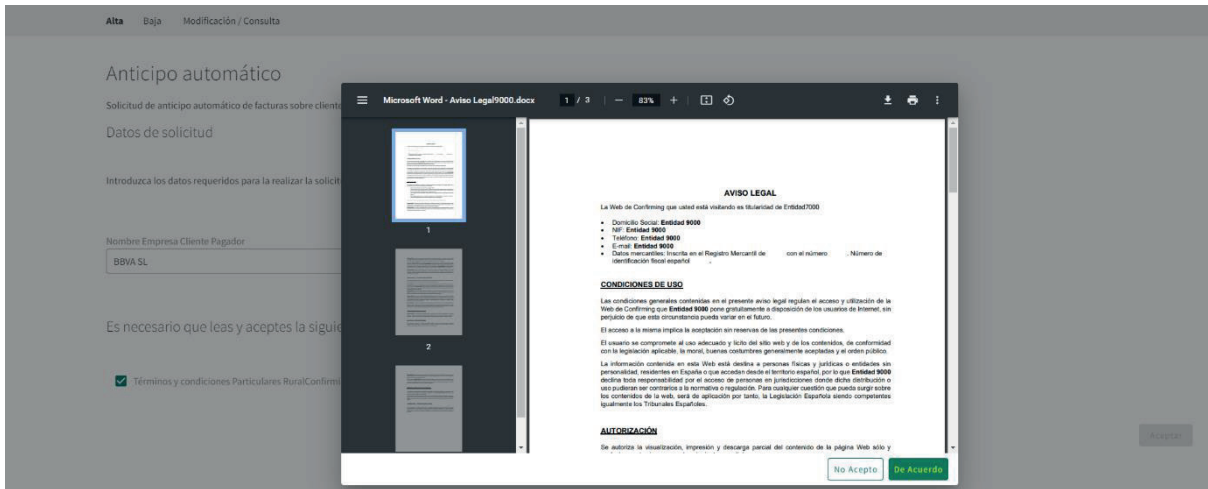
Alta Baja Modificación / Consulta

Anticipo automático

Solicitud de anticipo automático de facturas sobre client

Datos de solicitud

Introduzca los datos requeridos para la realizar la solicit

Nombre Empresa Cliente Pagador

BBVA SL

Es necesario que leas y aceptes la siguie

Términos y condiciones Particulares RuralConfirmi

Microsoft Word - Aviso Legal9000.docx 1 / 3 — 83% +

1

2

AVISO LEGAL

La Web de Confirming que usted está visitando es titularidad de Entidad7000

- Domicilio Social: **Entidad 9000**
- NIF: **Entidad 9000**
- Teléfono: **Entidad 9000**
- E-mail: **Entidad 9000**
- Datos mercantiles: Inscrita en el Registro Mercantil de con el número . Número de identificación fiscal español .

CONDICIONES DE USO

Las condiciones generales contenidas en el presente aviso legal regulan el acceso y utilización de la Web de Confirming que **Entidad 9000** pone gratuitamente a disposición de los usuarios de Internet, sin perjuicio de que esta circunstancia pueda variar en el futuro.

El acceso a la misma implica la aceptación sin reservas de las presentes condiciones.

El usuario se compromete al uso adecuado y lícito del sitio web y de los contenidos, de conformidad con la legislación aplicable, la moral, buenas costumbres generalmente aceptadas y el orden público.

La información contenida en esta Web está destina a personas físicas y jurídicas o entidades sin personalidad, residentes en España o que accedan desde el territorio español, por lo que **Entidad 9000** declina toda responsabilidad por el acceso de personas en jurisdicciones donde dicha distribución o uso pudieran ser contrarios a la normativa o regulación. Para cualquier cuestión que pueda surgir sobre los contenidos de la web, será de aplicación por tanto, la Legislación Española siendo competentes igualmente los Tribunales Españoles.

AUTORIZACIÓN

Se autoriza la visualización, impresión y descarga parcial del contenido de la página Web sólo y

No Acepto De Acuerdo

Aceptar